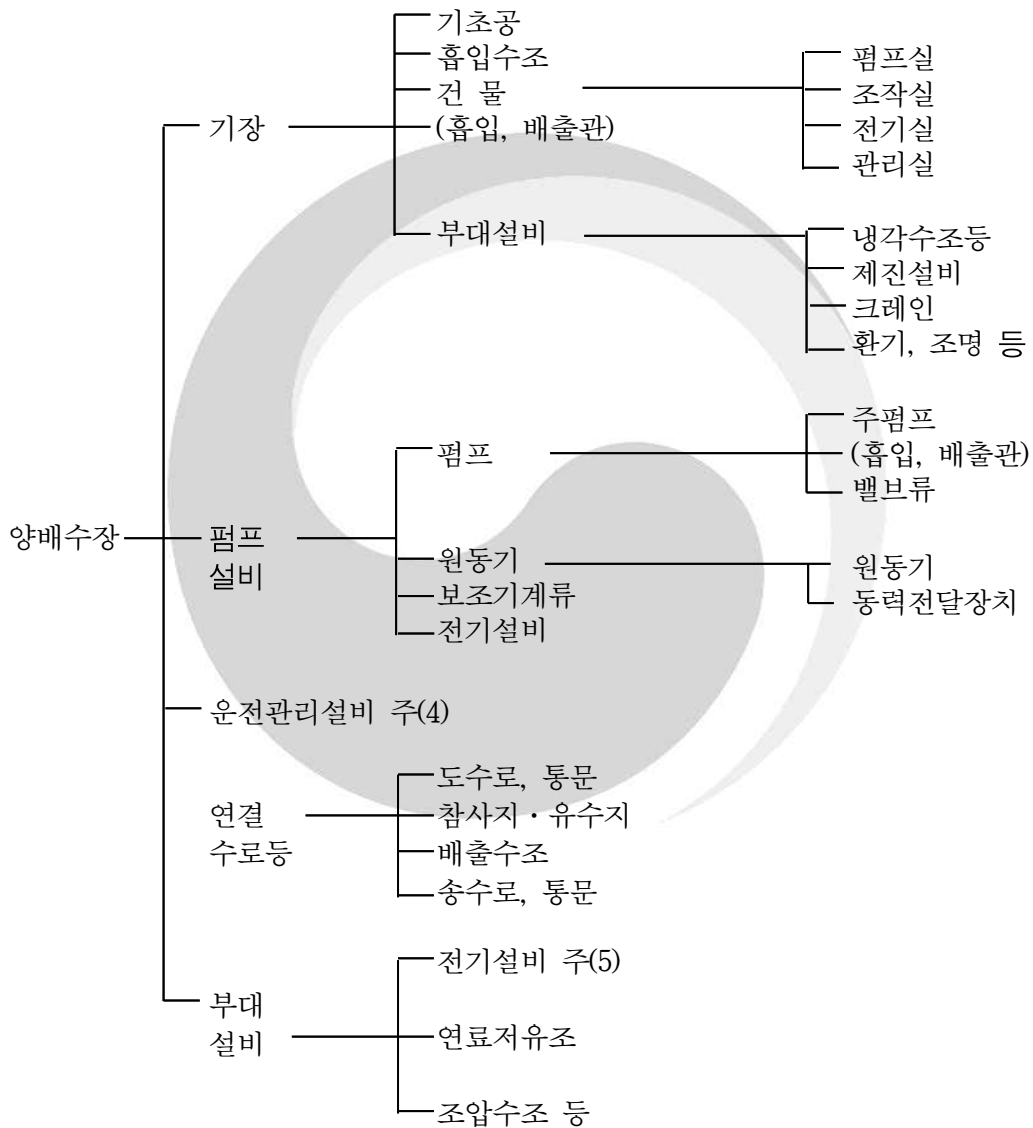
양배수장

기장
기초공
흡입수조
건 물
(흡입, 배출관)
펌프실
조작실
전기실
관리실
부대설비
냉각수조등
제진설비
크레인
환기, 조명 등

펌프 설비
펌프
주펌프
(흡입, 배출관)
밸브류
원동기
원동기
동력전달장치
보조기계류
전기설비

운전관리설비 주(4)

연결 수로등
도수로, 통문
참사지 · 유수지
배출수조
송수로, 통문

부대 설비
전기설비 주(5)
연료저유조
조압수조 등